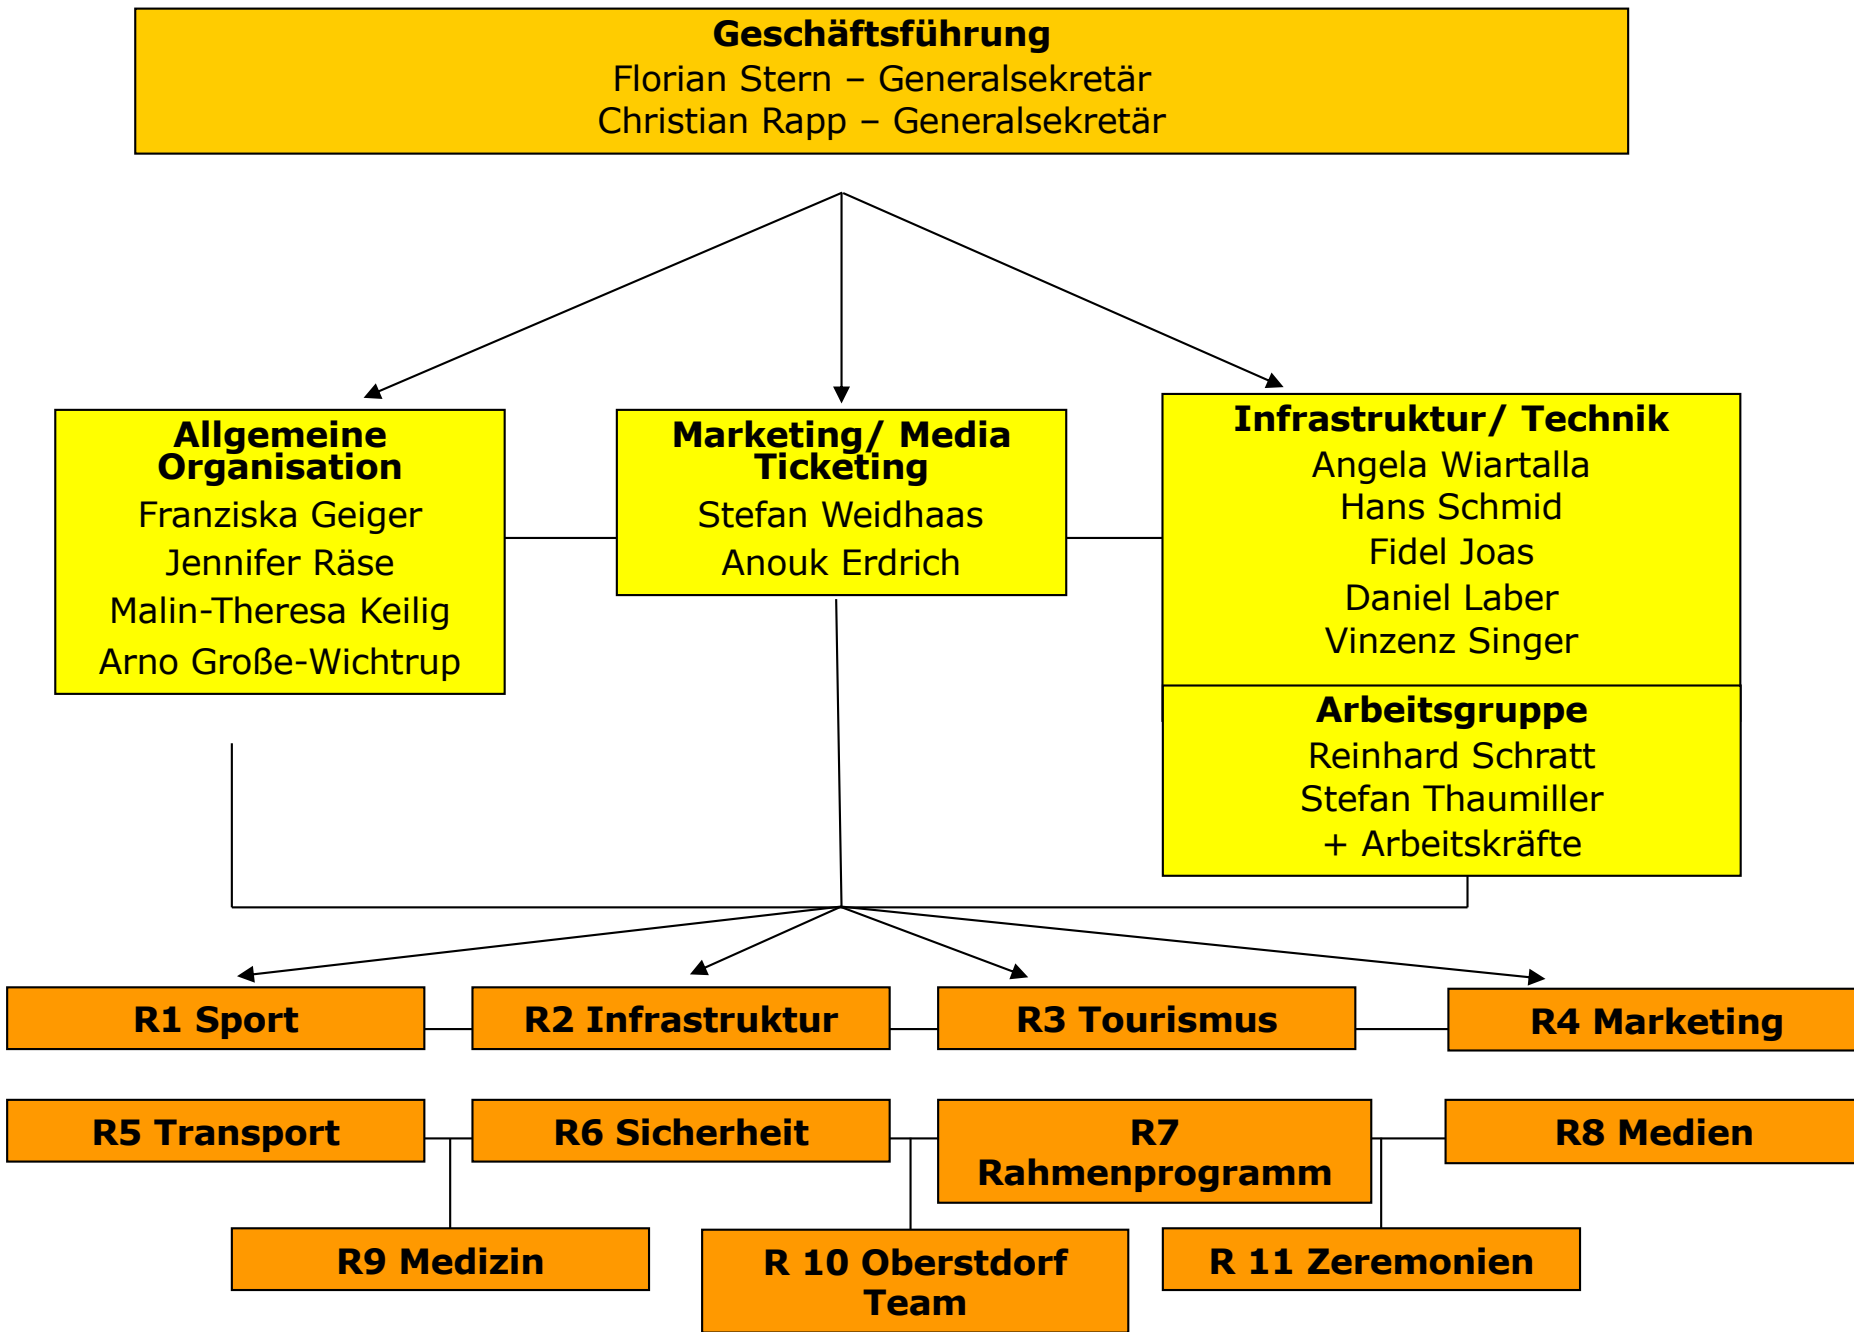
Geschäftsführung
Florian Stern – Generalsekretär
Christian Rapp – Generalsekretär

Allgemeine Organisation
Franziska Geiger
Jennifer Räse
Malin-Theresa Keilig
Arno Große-Wichtrup

Marketing/ Media Ticketing
Stefan Weidhaas
Anouk Erdrich

Infrastruktur/ Technik
Angela Wiartalla
Hans Schmid
Fidel Joas
Daniel Laber
Vinzenz Singer

Arbeitsgruppe
Reinhard Schratt
Stefan Thaumiller
+ Arbeitskräfte

R1 Sport

R2 Infrastruktur

R3 Tourismus

R4 Marketing

R5 Transport

R6 Sicherheit

R7 Rahmenprogramm

R8 Medien

R9 Medizin

R 10 Oberstdorf Team

R 11 Zeremonien